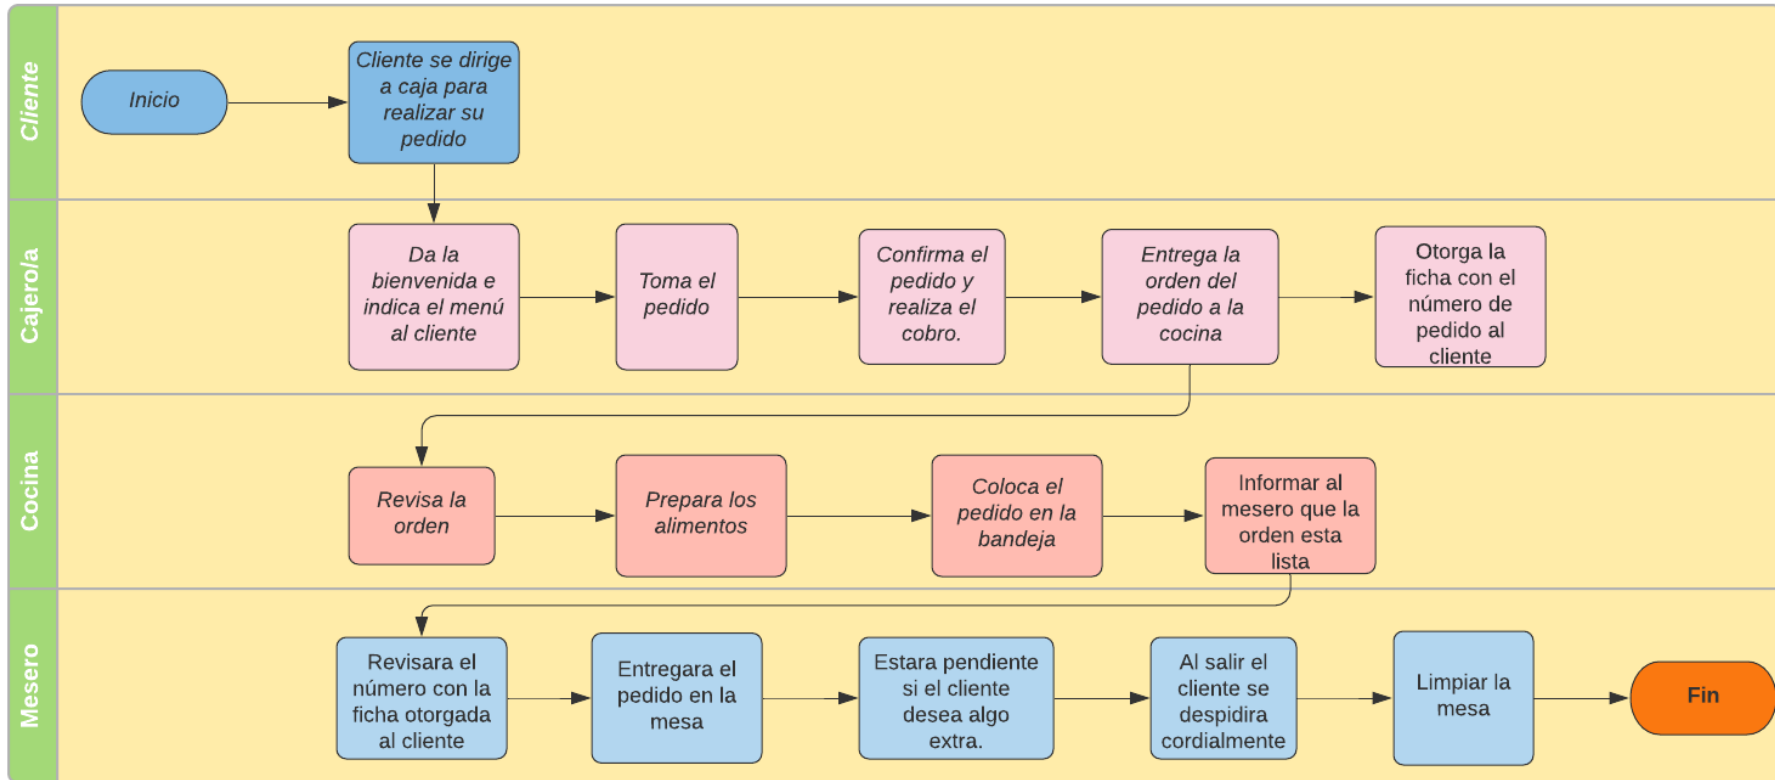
Cliente

Inicio

Cliente se dirige a caja para realizar su pedido

Cajero/a

Da la bienvenida e indica el menú al cliente

Toma el pedido

Confirma el pedido y realiza el cobro.

Entrega la orden del pedido a la cocina

Otorga la ficha con el número de pedido al cliente

Cocina

Revisa la orden

Prepara los alimentos

Coloca el pedido en la bandeja

Informar al mesero que la orden esta lista

Mesero

Revisara el número con la ficha otorgada al cliente

Entregara el pedido en la mesa

Estara pendiente si el cliente desea algo extra.

Al salir el cliente se despidira cordialmente

Limpiar la mesa

Fin